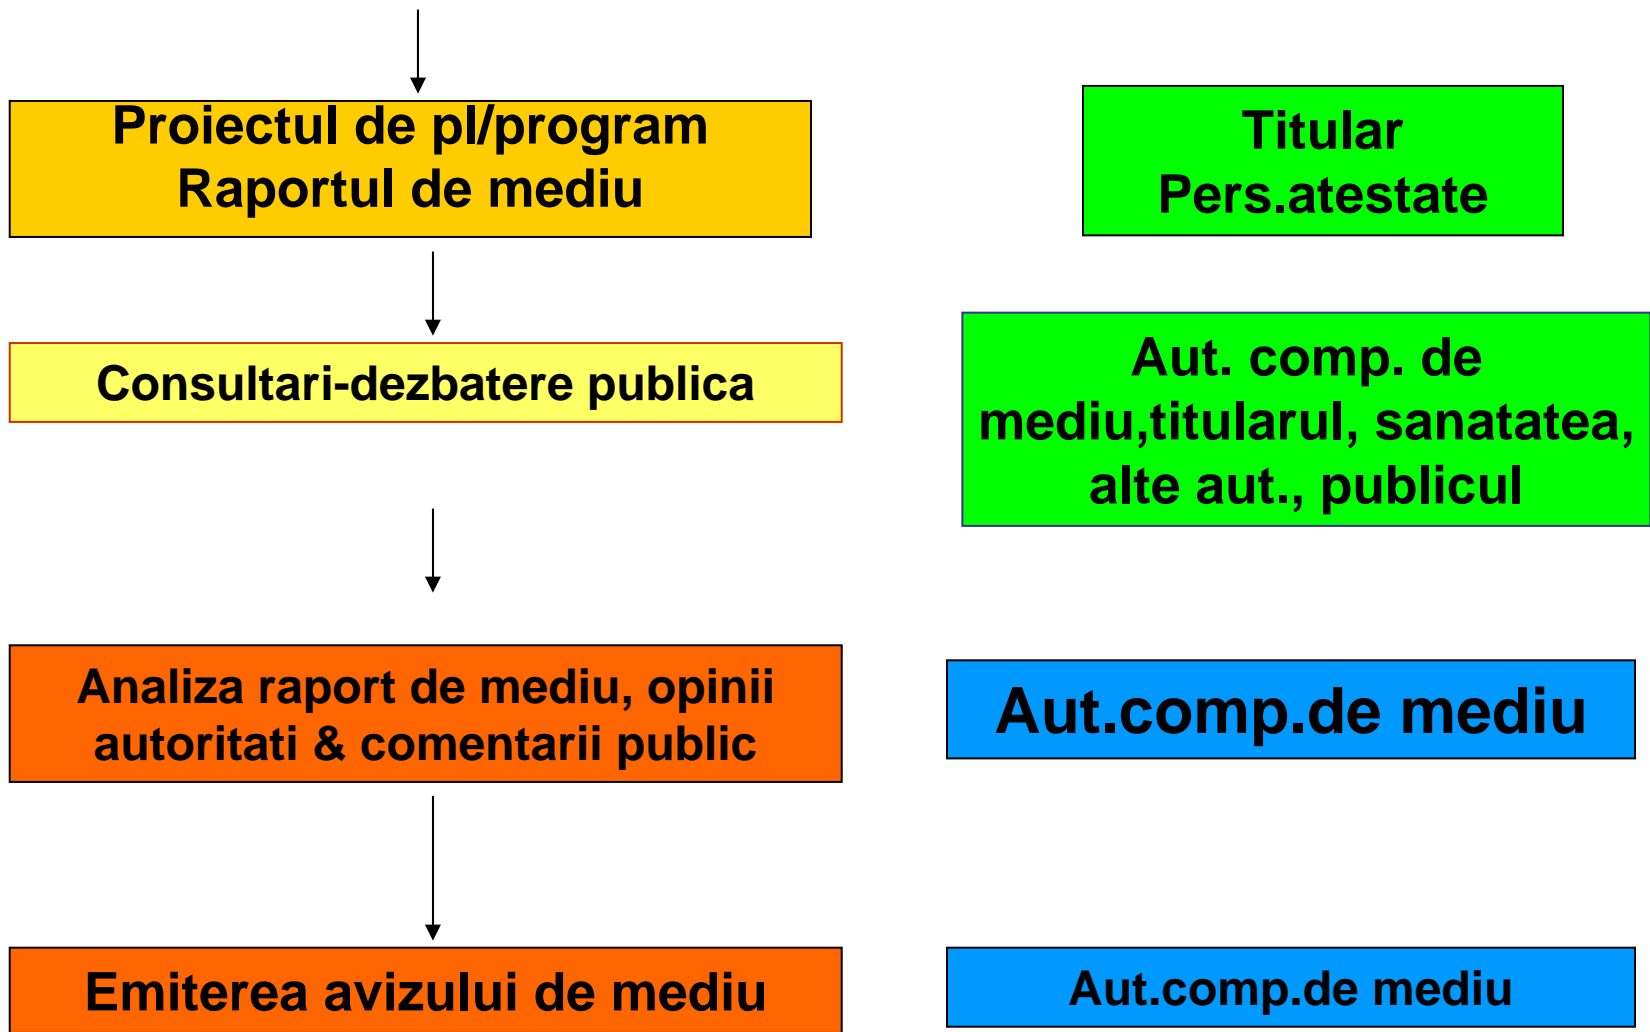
Proiectul de pl/program
Raportul de mediu

Titular
Pers.atestate

Consultari-dezbatere publica

Aut. comp. de mediu,titularul, sanatatea, alte aut., publicul

Analiza raport de mediu, opinii autoritati & comentarii public

Aut.comp.de mediu

Emiterea avizului de mediu

Aut.comp.de mediu